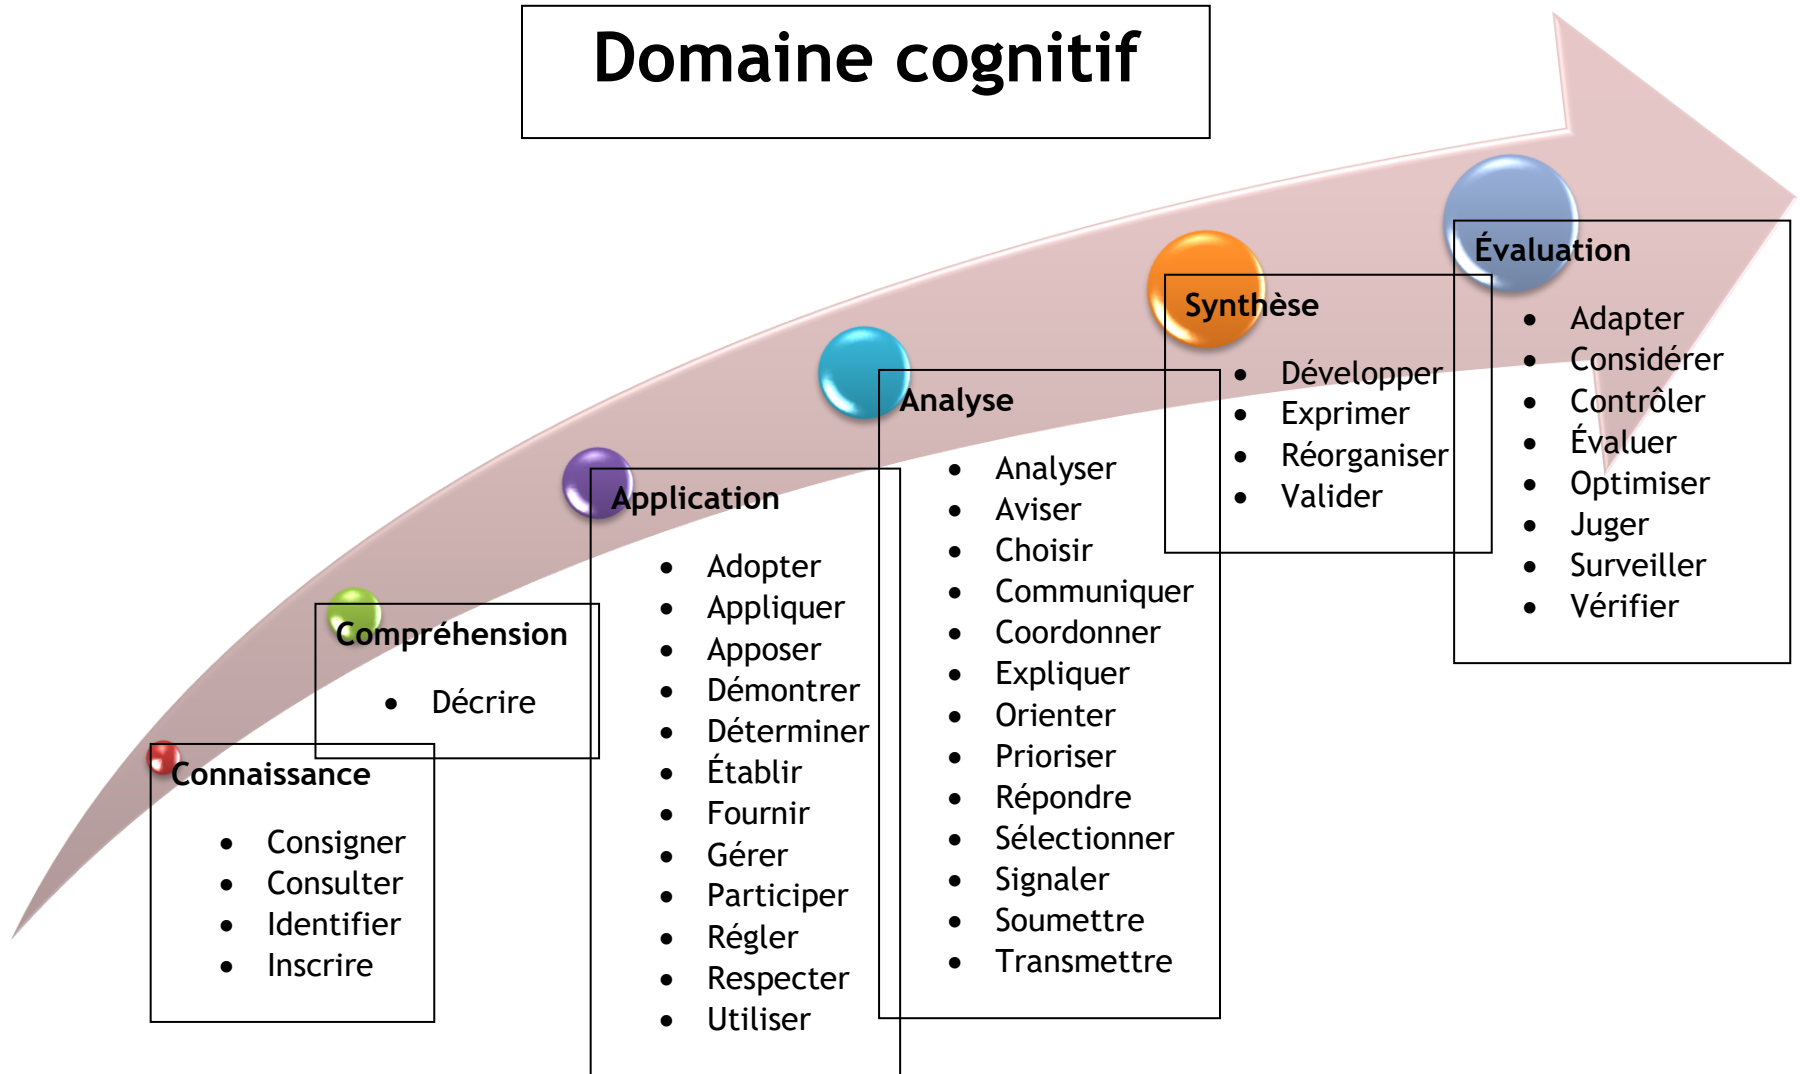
Domaine cognitif

Connaissance
- Consigner
- Consulter
- Identifier
- Inscrire

Compréhension
- Décrire

Application
- Adopter
- Appliquer
- Apposer
- Démontrer
- Déterminer
- Établir
- Fournir
- Gérer
- Participer
- Régler
- Respecter
- Utiliser

Analyse
- Analyser
- Aviser
- Choisir
- Communiquer
- Coordonner
- Expliquer
- Orienter
- Prioriser
- Répondre
- Sélectionner
- Signaler
- Soumettre
- Transmettre

Synthèse
- Développer
- Exprimer
- Réorganiser
- Valider

Évaluation
- Adapter
- Considérer
- Contrôler
- Évaluer
- Optimiser
- Juger
- Surveiller
- Vérifier